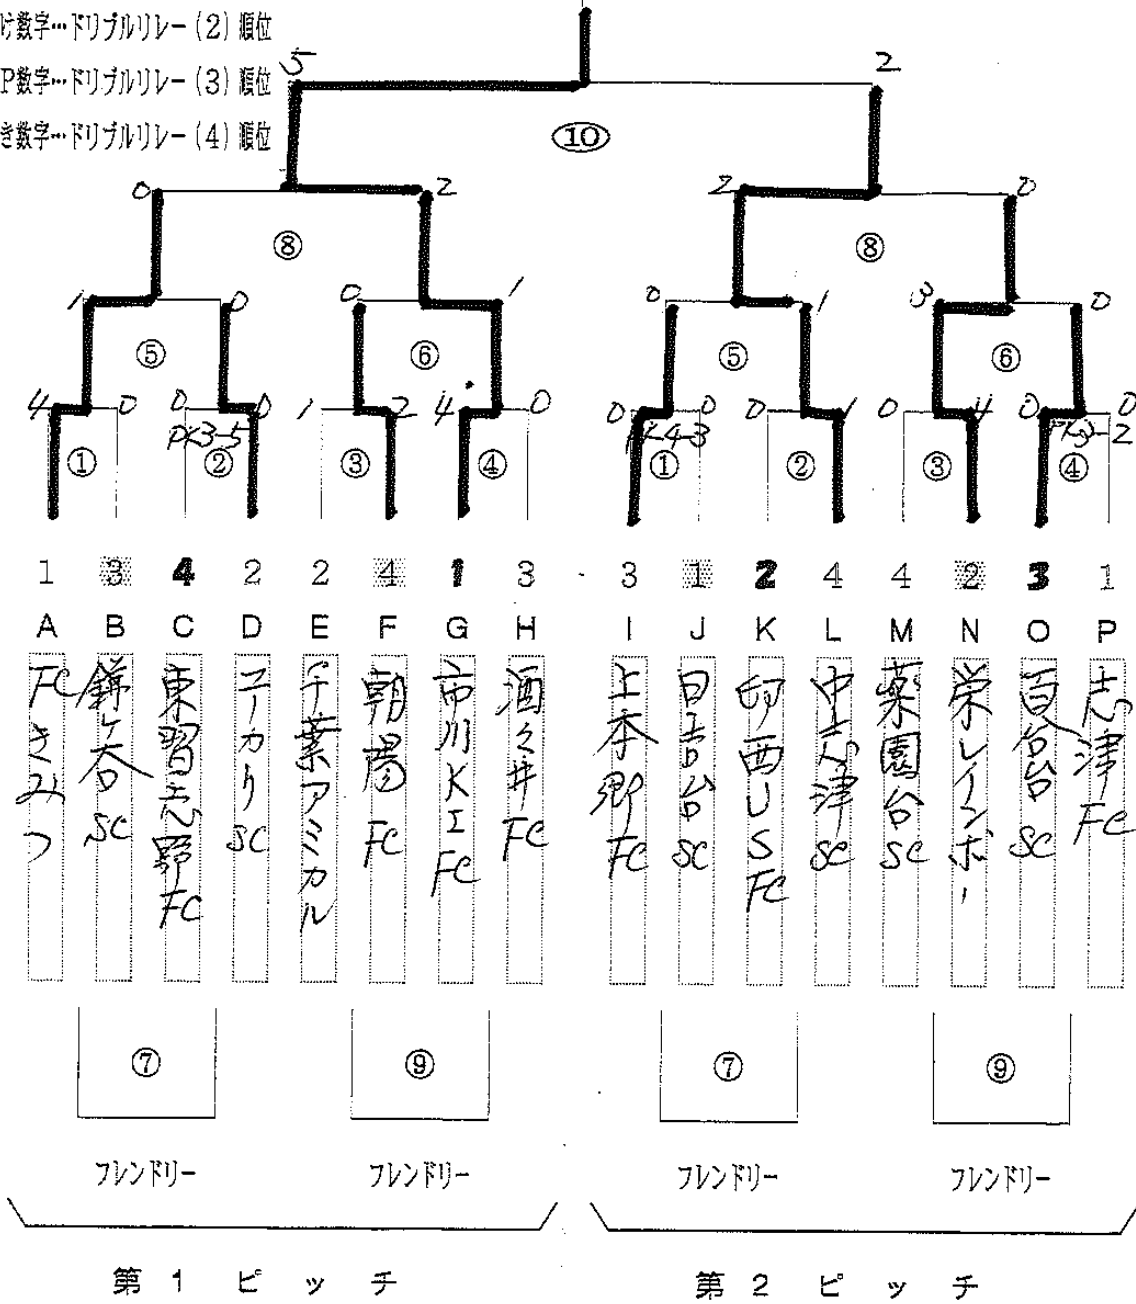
け数字…ドリブルリレー (2) 順位
P数字…ドリブルリレー (3) 順位
き数字…ドリブルリレー (4) 順位

5 2
⑩
0 2 2 0
⑧ ⑧
1 0 0 1 0 1 3 0
⑤ ⑥ ⑤ ⑥
4 0 0 0 1 2 4 0 0 0 0 1 0 4 0 0
PK3-5 PK4-3 PK3-2
① ② ③ ④ ① ② ③ ④

1 3 4 2 2 4 1 3 3 1 2 4 4 2 3 1
A B C D E F G H I J K L M N O P
FCきみつ 鎌ヶ谷SC 東習志野FC ユーカリSC 千葉アミカル 朝陽FC 市川KIFC 酒々井FC 上本郷FC 日吉台SC 印西USFC 中志津SC 薬園台SC 栄レインボー 百合台SC 志津FC

⑦ ⑨ ⑦ ⑨

フレンドリー フレンドリー フレンドリー フレンドリー

第 1 ピ ッ チ
第 2 ピ ッ チ